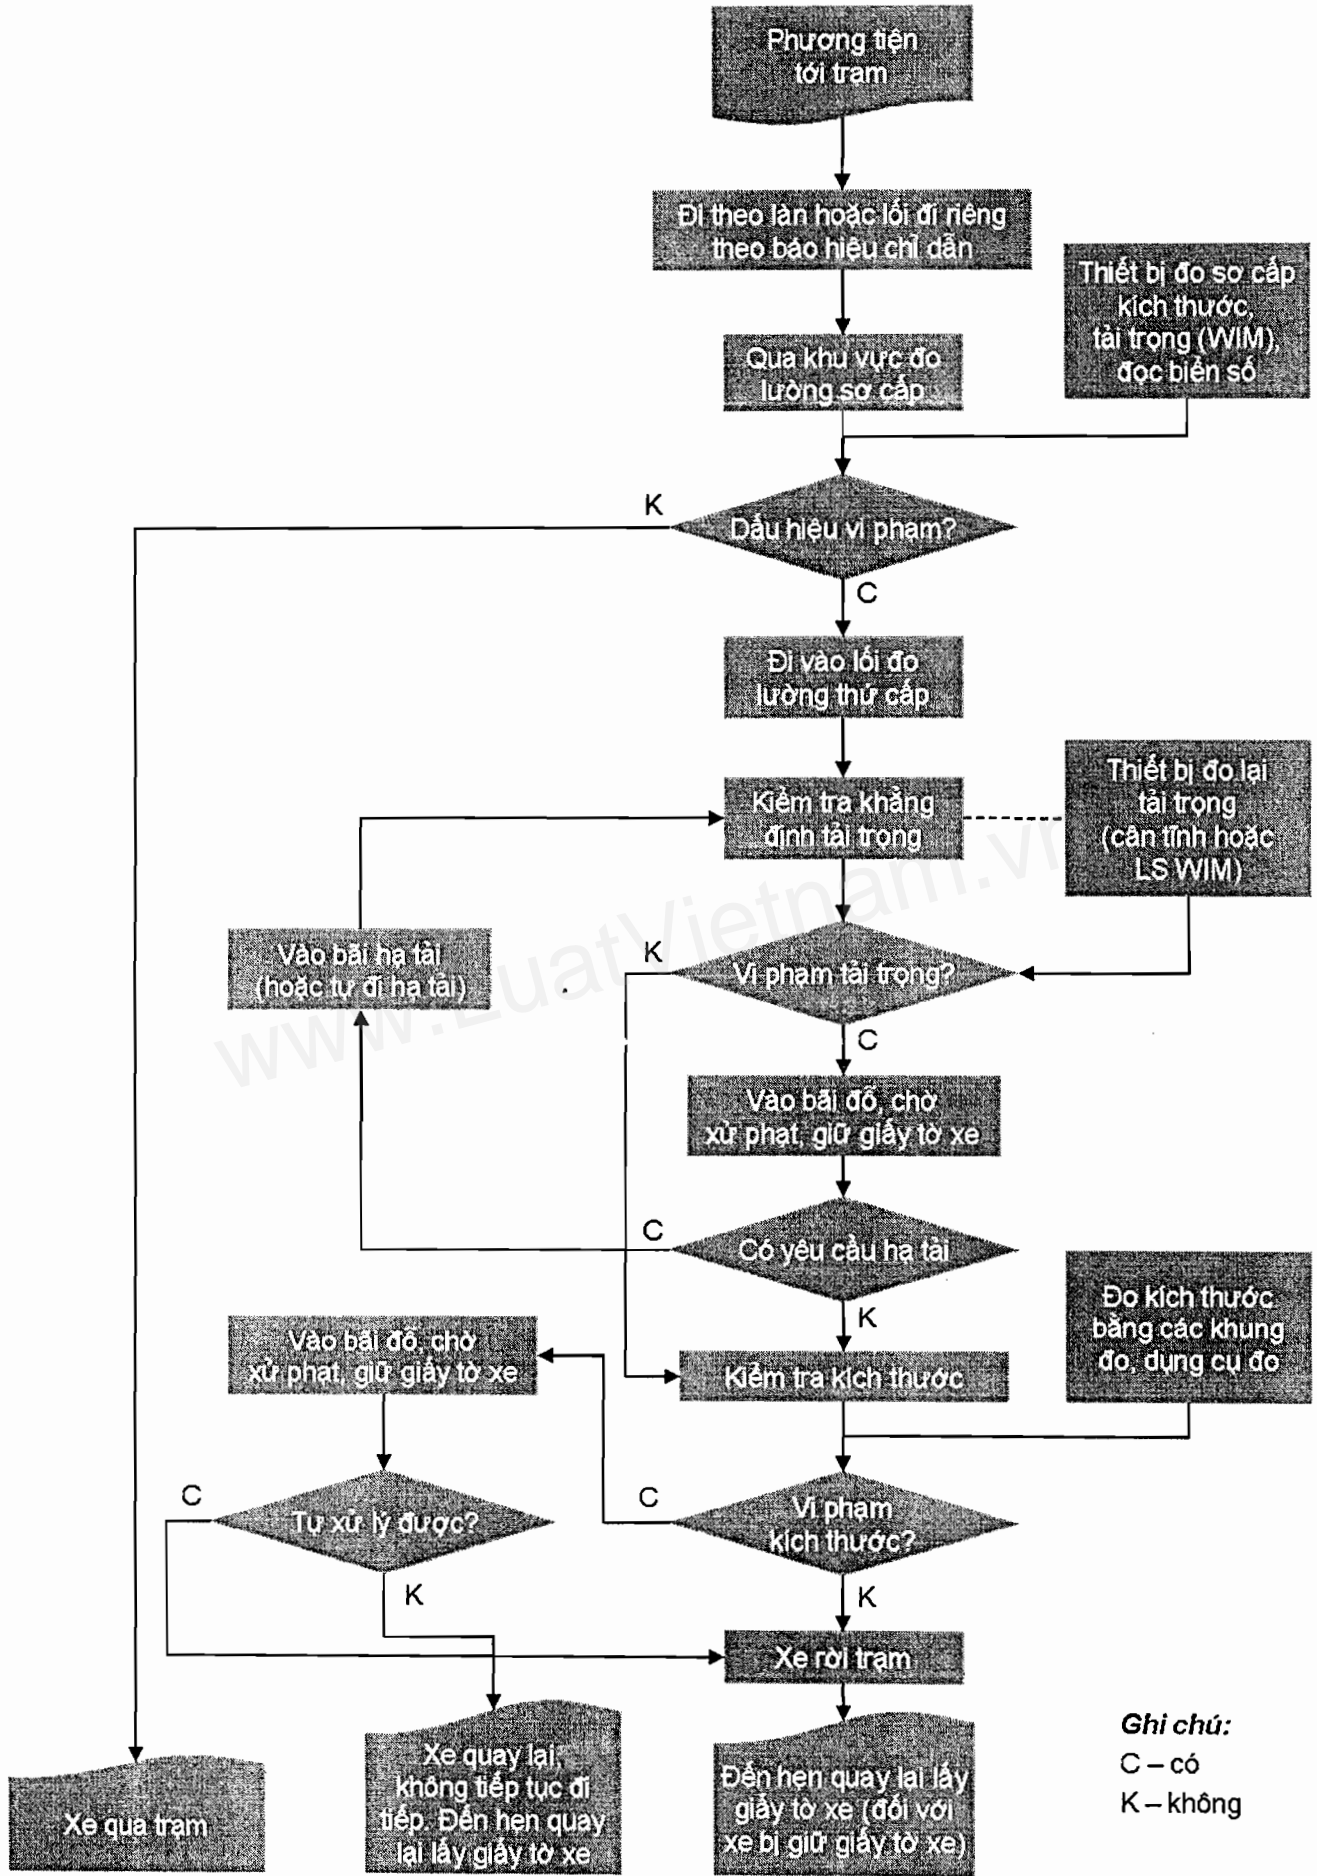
Phương tiện tới trạm

Đi theo làn hoặc lối đi riêng theo báo hiệu chỉ dẫn

Thiết bị đo sơ cấp kích thước, tải trọng (WIM), đọc biển số

Qua khu vực đo lường sơ cấp

K

Dấu hiệu vi phạm?

C

Đi vào lối đo lường thứ cấp

Kiểm tra khẳng định tải trọng

Thiết bị đo lại tải trọng (cân tĩnh hoặc LS WIM)

Vào bãi hạ tải (hoặc tự đi hạ tải)

K

Vi phạm tải trọng?

C

Vào bãi đỗ, chờ xử phạt, giữ giấy tờ xe

C

Có yêu cầu hạ tải

K

Đo kích thước bằng các khung đo, dụng cụ đo

Vào bãi đỗ, chờ xử phạt, giữ giấy tờ xe

Kiểm tra kích thước

C

Tự xử lý được?

C

Vi phạm kích thước?

K

K

Xe rời trạm

Ghi chú:
C – có
K – không

Xe qua trạm

Xe quay lại, không tiếp tục đi tiếp. Đến hẹn quay lại lấy giấy tờ xe

Đến hẹn quay lại lấy giấy tờ xe (đối với xe bị giữ giấy tờ xe)

www.LuatVietnam.vn